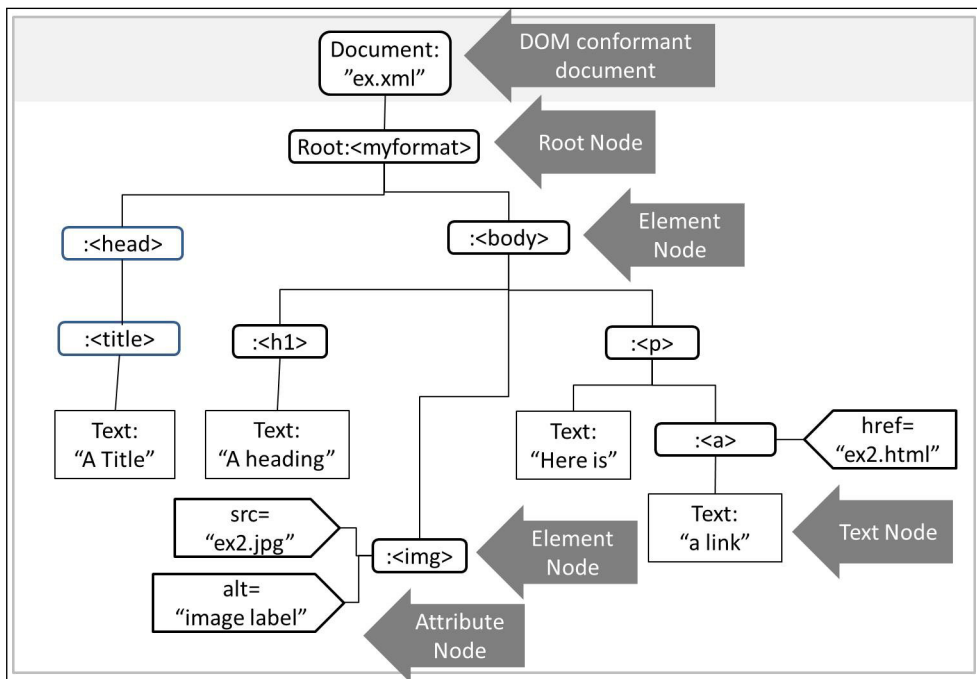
Document:
"ex.xml"

DOM conformant document

Root:<myformat>

Root Node

:<head>

:<body>

Element Node

:<title>

:<h1>

:<p>

Text:
"A Title"

Text:
"A heading"

Text:
"Here is"

:<a>

href=
"ex2.html"

src=
"ex2.jpg"

:<img>

Element Node

Text:
"a link"

Text Node

alt=
"image label"

Attribute Node